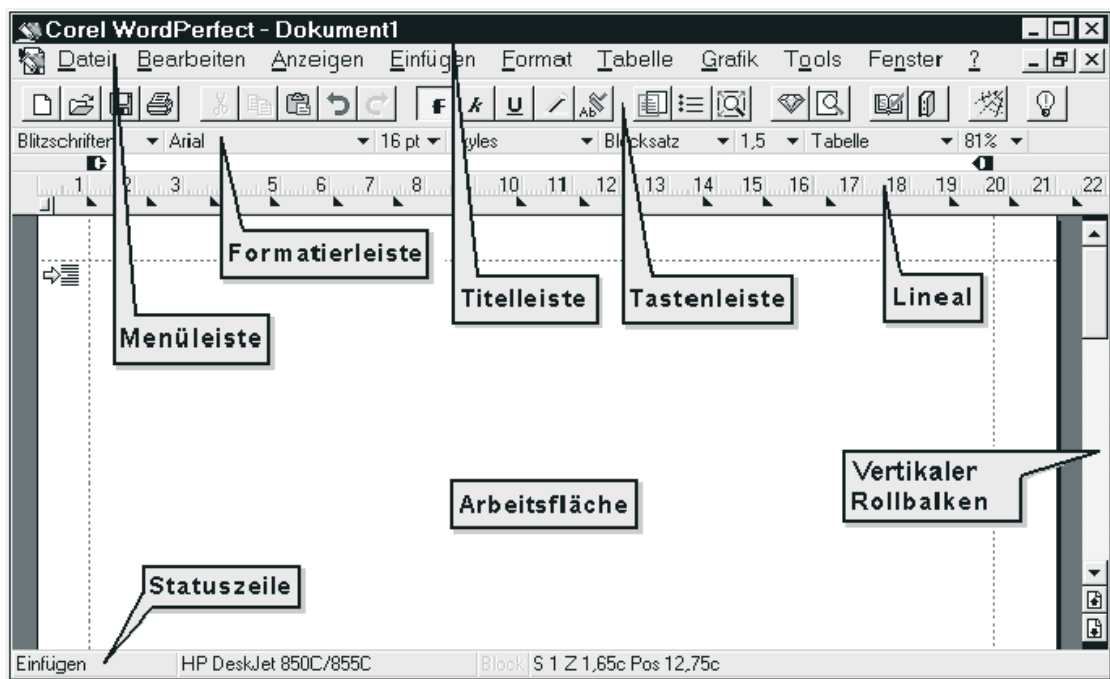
Corel WordPerfect - Dokument1

Datei Bearbeiten Anzeigen Einfügen Format Tabelle Grafik Tools Fenster ?

Blitzschriften ▼ Arial ▼ 16 pt ▼ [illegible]yles ▼ Bl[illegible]cksatz ▼ 1,5 ▼ Tabelle ▼ 81% ▼

1 2 3 5 6 7 8 10 11 12 13 14 15 16 17 18 19 20 21 22

Formatierleiste

Titelleiste

Tastenleiste

Lineal

Menüleiste

Vertikaler Rollbalken

Arbeitsfläche

Statuszeile

Einfügen HP DeskJet 850C/855C Block S 1 Z 1,65c Pos 12,75c